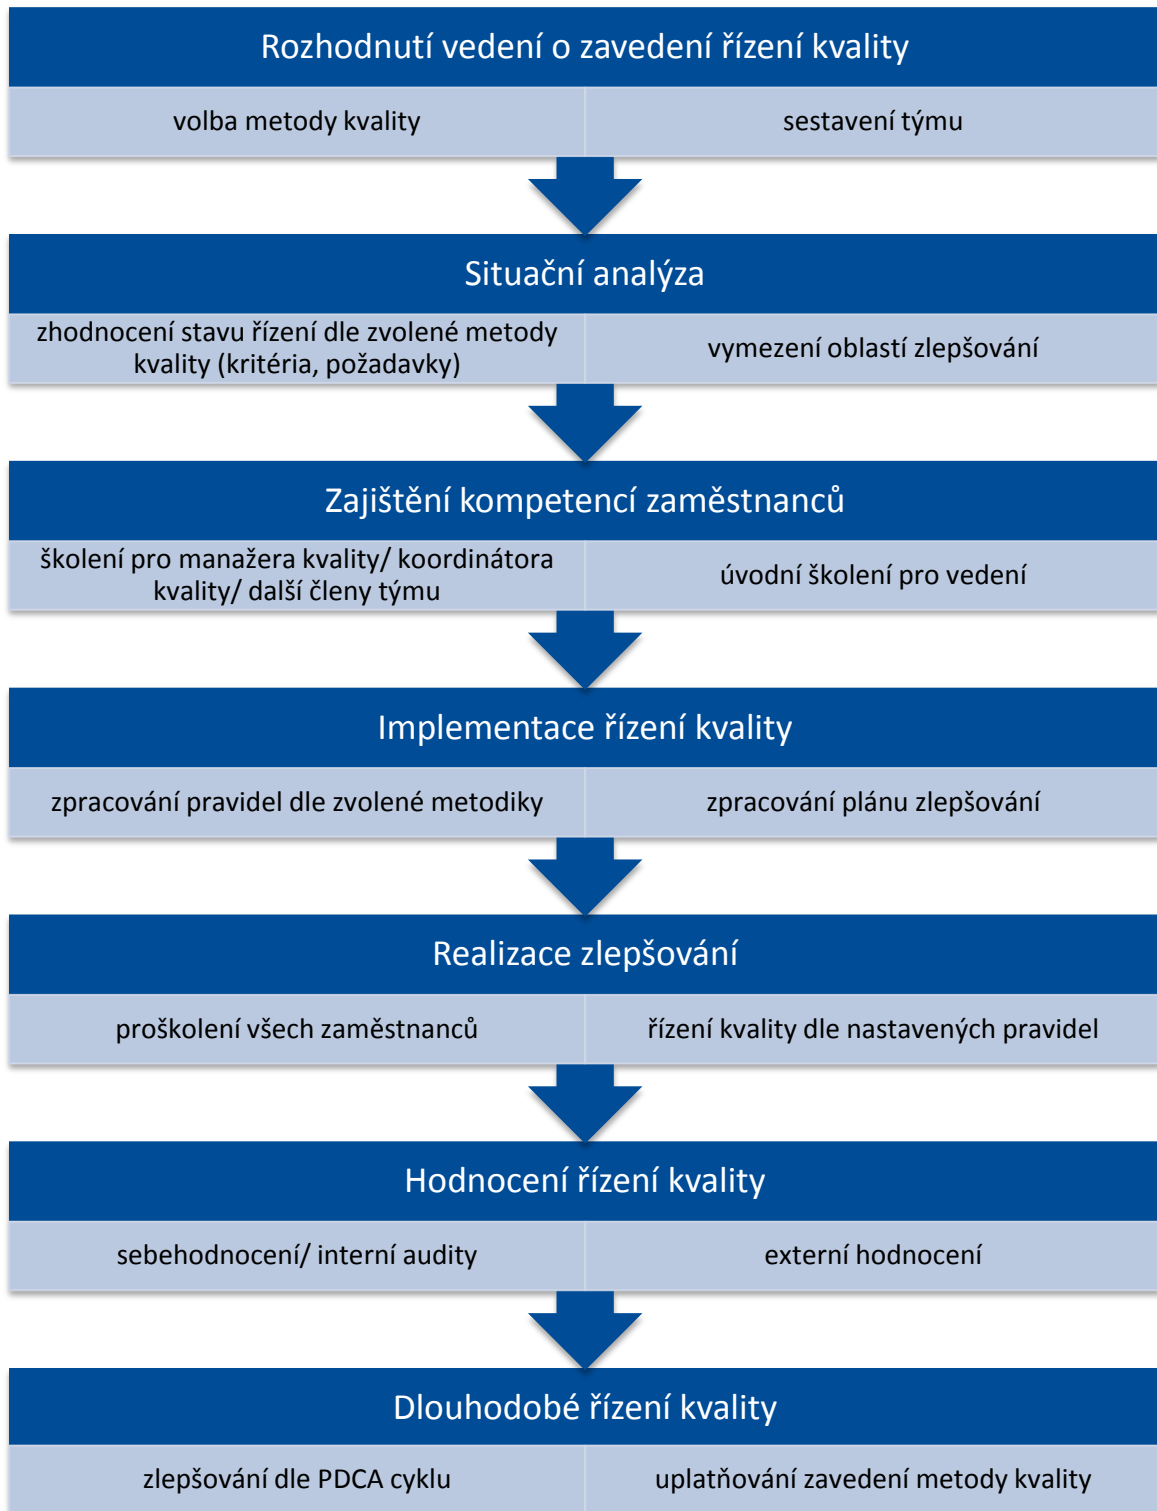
Rozhodnutí vedení o zavedení řízení kvality

volba metody kvality

sestavení týmu

Situační analýza

zhodnocení stavu řízení dle zvolené metody kvality (kritéria, požadavky)

vymezení oblastí zlepšování

Zajištění kompetencí zaměstnanců

školení pro manažera kvality/ koordinátora kvality/ další členy týmu

úvodní školení pro vedení

Implementace řízení kvality

zpracování pravidel dle zvolené metodiky

zpracování plánu zlepšování

Realizace zlepšování

proškolení všech zaměstnanců

řízení kvality dle nastavených pravidel

Hodnocení řízení kvality

sebehodnocení/ interní audity

externí hodnocení

Dlouhodobé řízení kvality

zlepšování dle PDCA cyklu

uplatňování zavedení metody kvality